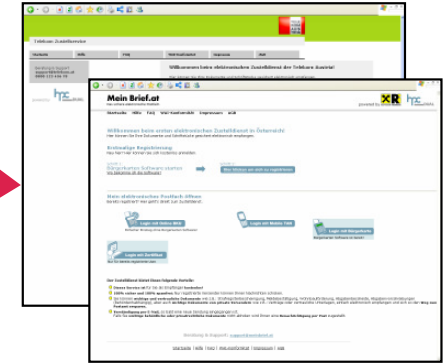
Telekom Zustelldienst

Startseite | Hilfe | FAQ | Wirtschaftsbereich | Impressum | AGB

Willkommen beim elektronischen Zustelldienst der Telekom Austria!

Mein Brief.at

Startseite | Hilfe | FAQ | Wer-Funktionalität | Impressum | AGB

Willkommen beim ersten elektronischen Zustelldienst in Österreich

Erstmalige Registrierung

Login mit Online-Brief

Login mit Mobile-TAN

Login mit Bürgerkarte

Login mit Zertifikat

Unser Zustelldienst bietet Ihnen folgende Vorteile:

startseite | hilfe | FAQ | wer-funktionalität | impressum | AGB